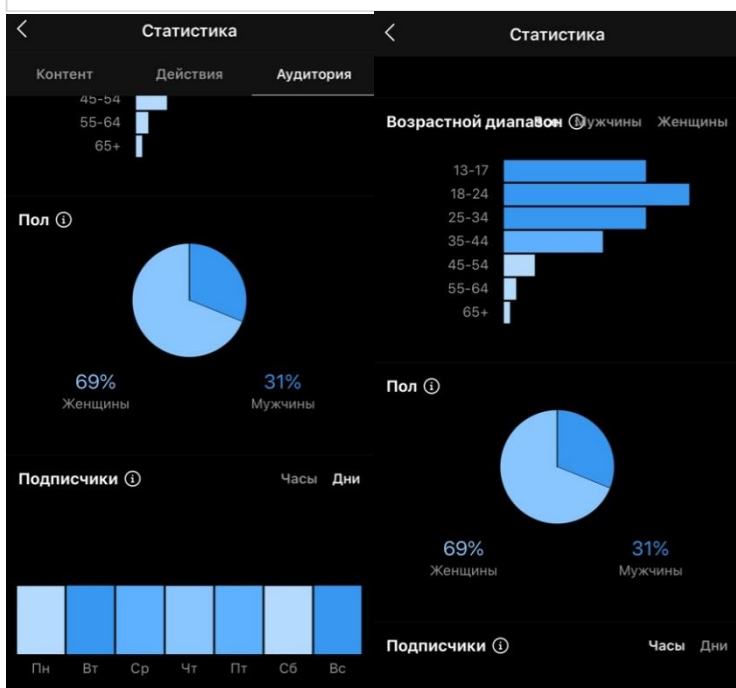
Статистика

Контент Действия Аудитория

45-54
55-64
65+

Пол ⓘ

69%
Женщины

31%
Мужчины

Подписчики ⓘ Часы Дни

Пн Вт Ср Чт Пт Сб Вс

Статистика

Возрастной диапазон ⓘ Все Мужчины Женщины

13-17
18-24
25-34
35-44
45-54
55-64
65+

Пол ⓘ

69%
Женщины

31%
Мужчины

Подписчики ⓘ Часы Дни